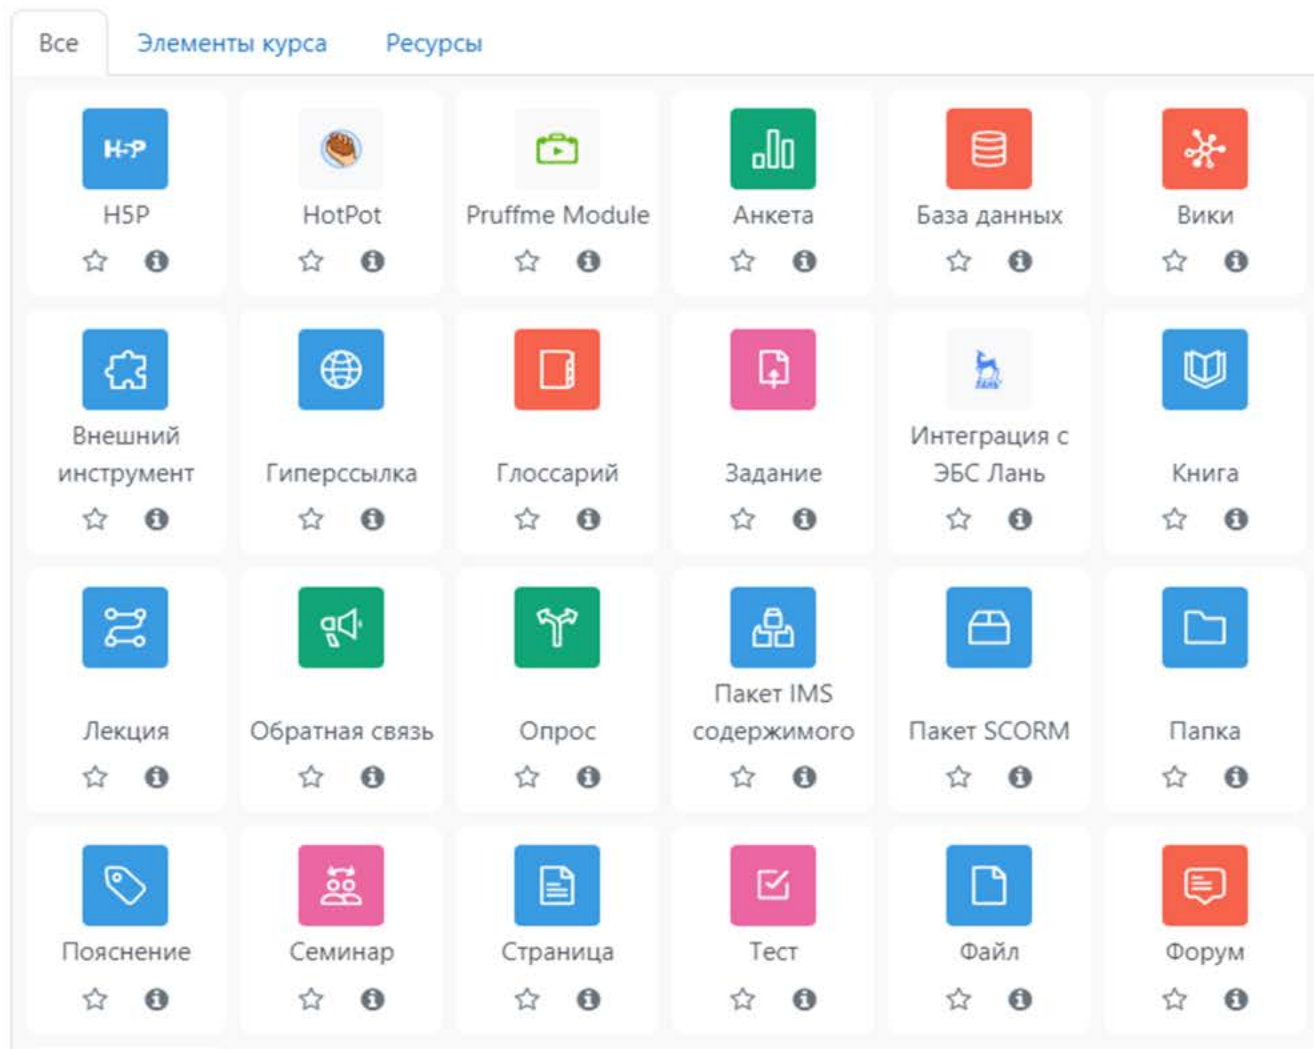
Все Элементы курса Ресурсы

H5P
H5P

HotPot

Pruffme Module

Анкета

База данных

Вики

Внешний инструмент

Гиперссылка

Глоссарий

Задание

Интеграция с ЭБС Лань

Книга

Лекция

Обратная связь

Опрос

Пакет IMS содержимого

Пакет SCORM

Папка

Пояснение

Семинар

Страница

Тест

Файл

Форум